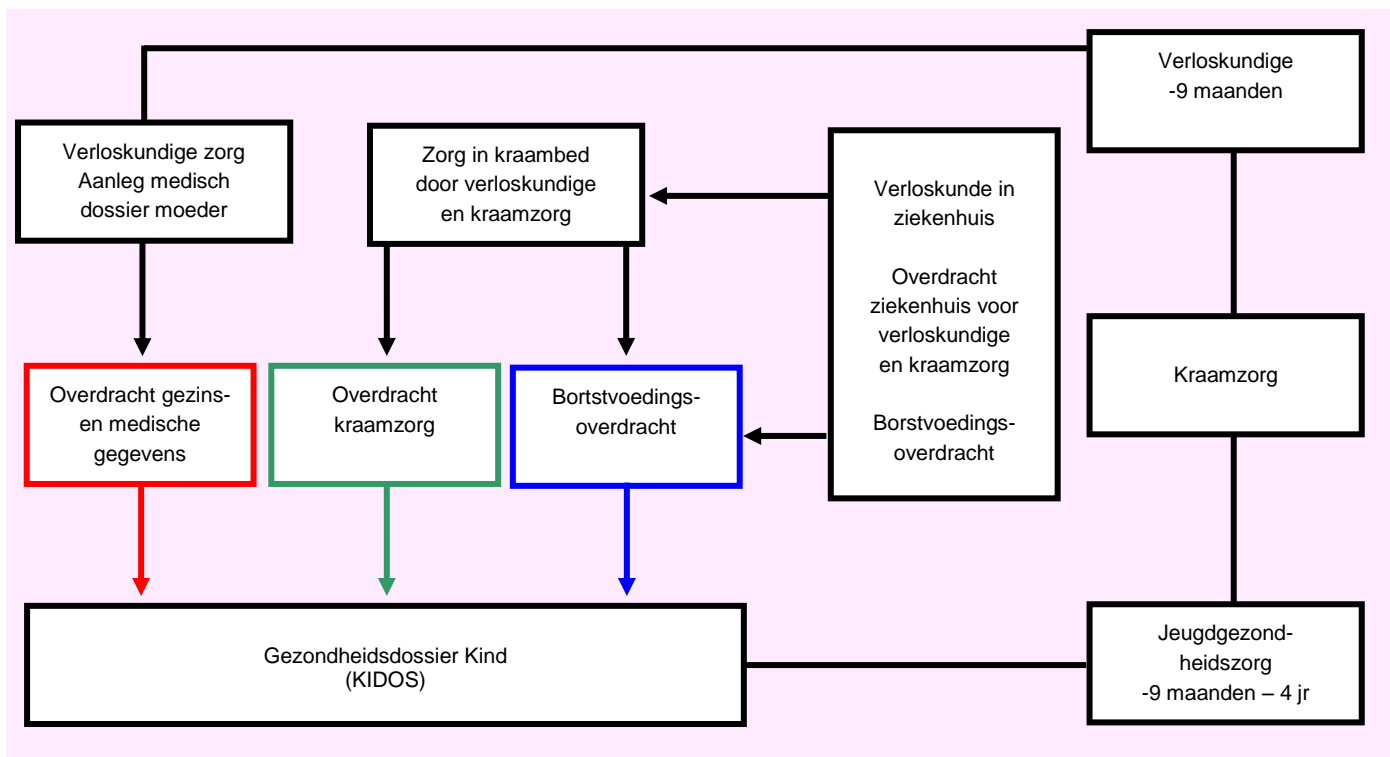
Verloskundige
-9 maanden

Verloskundige zorg
Aanleg medisch
dossier moeder

Zorg in kraambed
door verloskundige
en kraamzorg

Verloskunde in
ziekenhuis

Overdracht
ziekenhuis voor
verloskundige
en kraamzorg

Borstvoedings-
overdracht

Kraamzorg

Overdracht gezins-
en medische
gegevens

Overdracht
kraamzorg

Bortstvoedings-
overdracht

Gezondheidsdossier Kind
(KIDOS)

Jeugdgezond-
heidszorg
-9 maanden – 4 jr